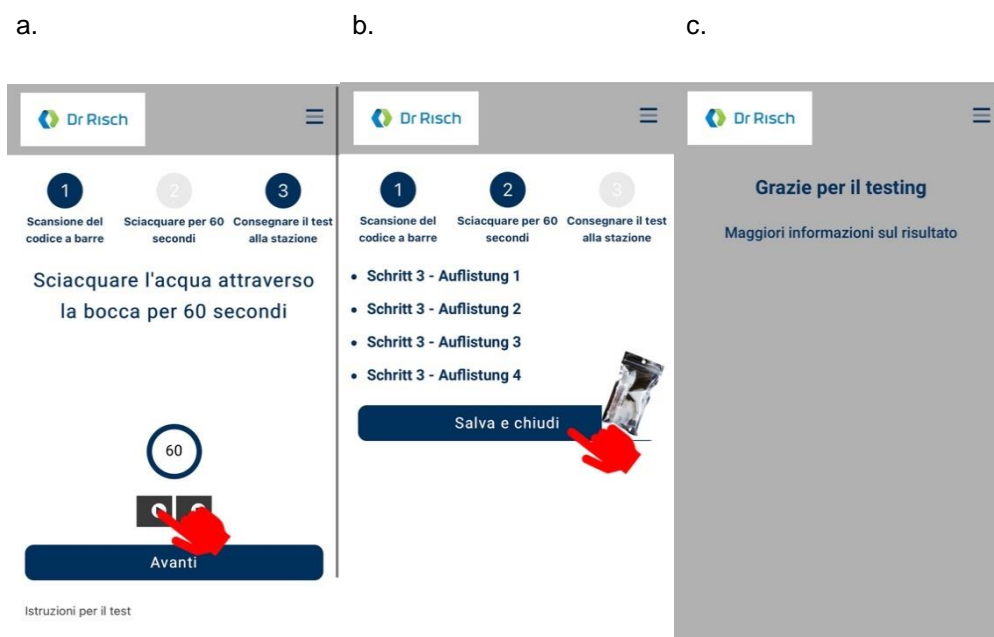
a.

Dr Risch

1 Scansione del codice a barre
2 Sciacquare per 60 secondi
3 Consegnare il test alla stazione

Sciacquare l'acqua attraverso la bocca per 60 secondi

60

Avanti

Istruzioni per il test

b.

Dr Risch

1 Scansione del codice a barre
2 Sciacquare per 60 secondi
3 Consegnare il test alla stazione

• Schritt 3 - Auflistung 1
• Schritt 3 - Auflistung 2
• Schritt 3 - Auflistung 3
• Schritt 3 - Auflistung 4

Salva e chiudi

c.

Dr Risch

Grazie per il testing

Maggiori informazioni sul risultato